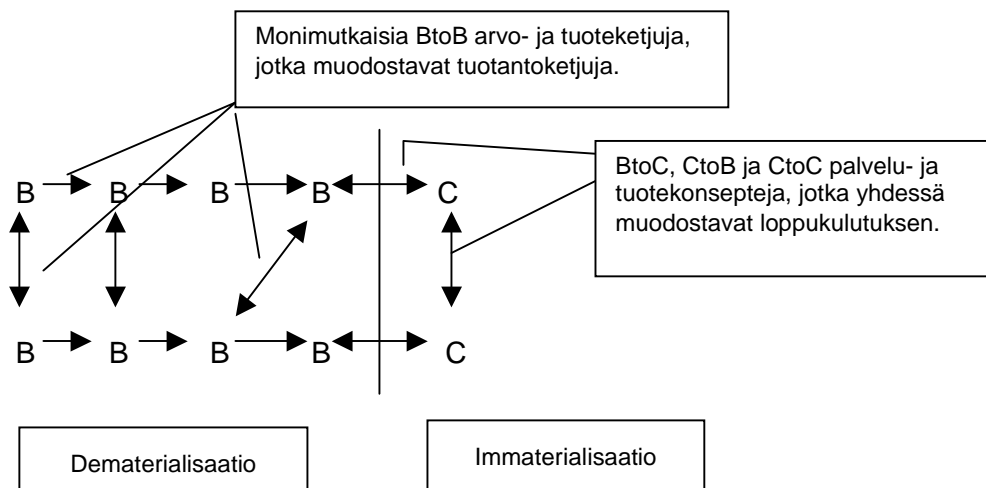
Monimutkaisia BtoB arvo- ja tuoteketjuja, jotka muodostavat tuotantoketjuja.

BtoC, CtoB ja CtoC palvelu- ja tuotekonsepteja, jotka yhdessä muodostavat loppukulutuksen.

B B B B C

B B B B C

Dematerialisaatio

Immaterialisaatio